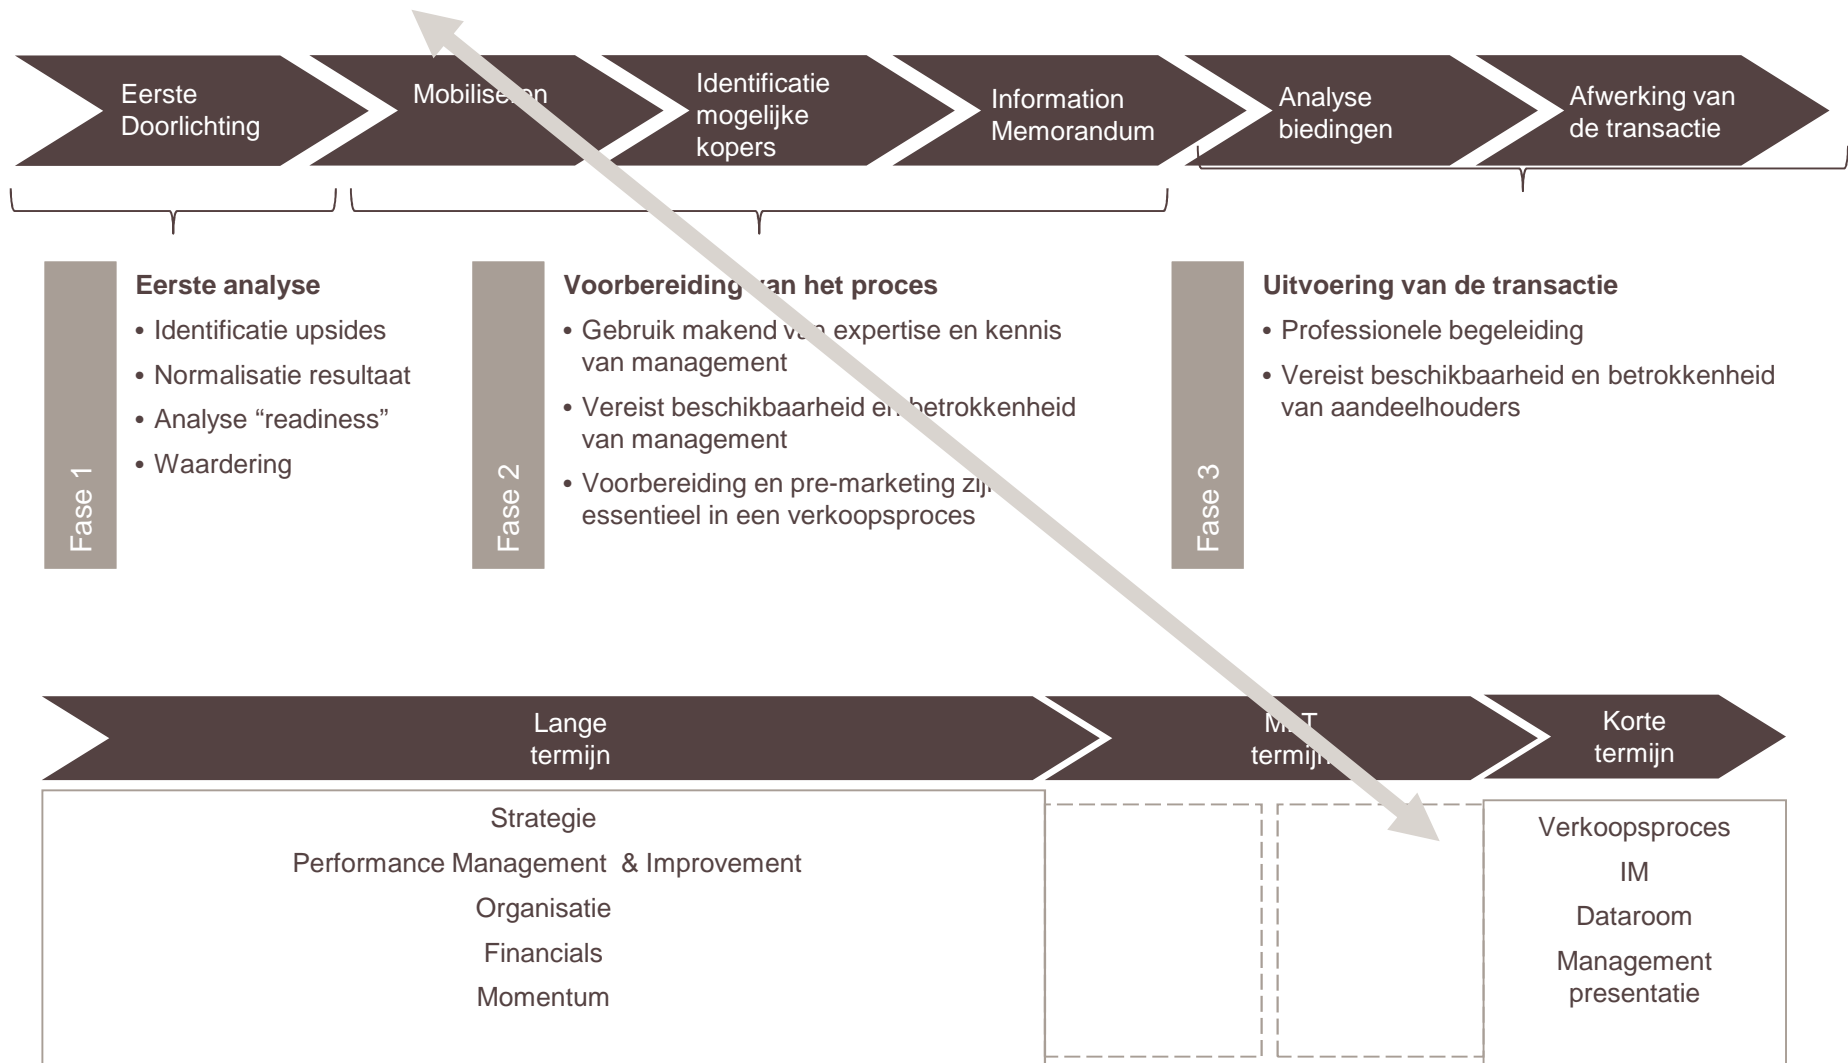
Eerste Doorlichting

Mobilise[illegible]n

Identificatie mogelijke kopers

Information Memorandum

Analyse biedingen

Afwerking van de transactie

Fase 1

Eerste analyse

• Identificatie upsides
• Normalisatie resultaat
• Analyse “readiness”
• Waardering

Fase 2

Voorbereiding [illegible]an het proces

• Gebruik makend v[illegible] expertise en kennis van management
• Vereist beschikbaarheid e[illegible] betrokkenheid van management
• Voorbereiding en pre-marketing zij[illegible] essentieel in een verkoopsproces

Fase 3

Uitvoering van de transactie

• Professionele begeleiding
• Vereist beschikbaarheid en betrokkenheid van aandeelhouders

Lange termijn

M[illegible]T termij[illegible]

Korte termijn

Strategie
Performance Management & Improvement
Organisatie
Financials
Momentum

Verkoopsproces
IM
Dataroom
Management presentatie